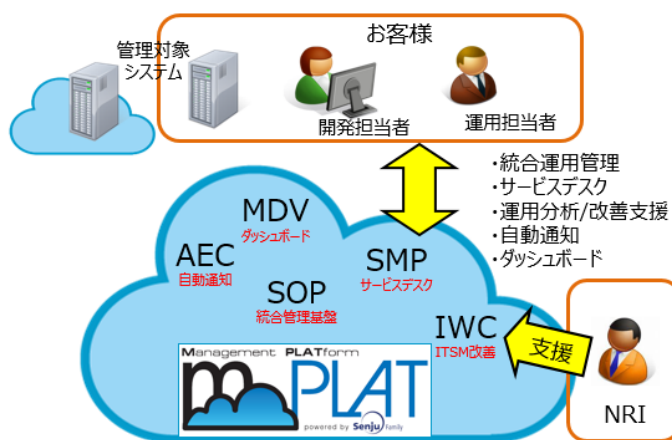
お客様

管理対象システム

開発担当者

運用担当者

・統合運用管理
・サービスデスク
・運用分析/改善支援
・自動通知
・ダッシュボード

MDV
ダッシュボード

AEC
自動通知

SMP
サービスデスク

SOP
統合管理基盤

IWC
ITSM改善

支援

NRI

Management PLATform

mPLAT

powered by Senju family